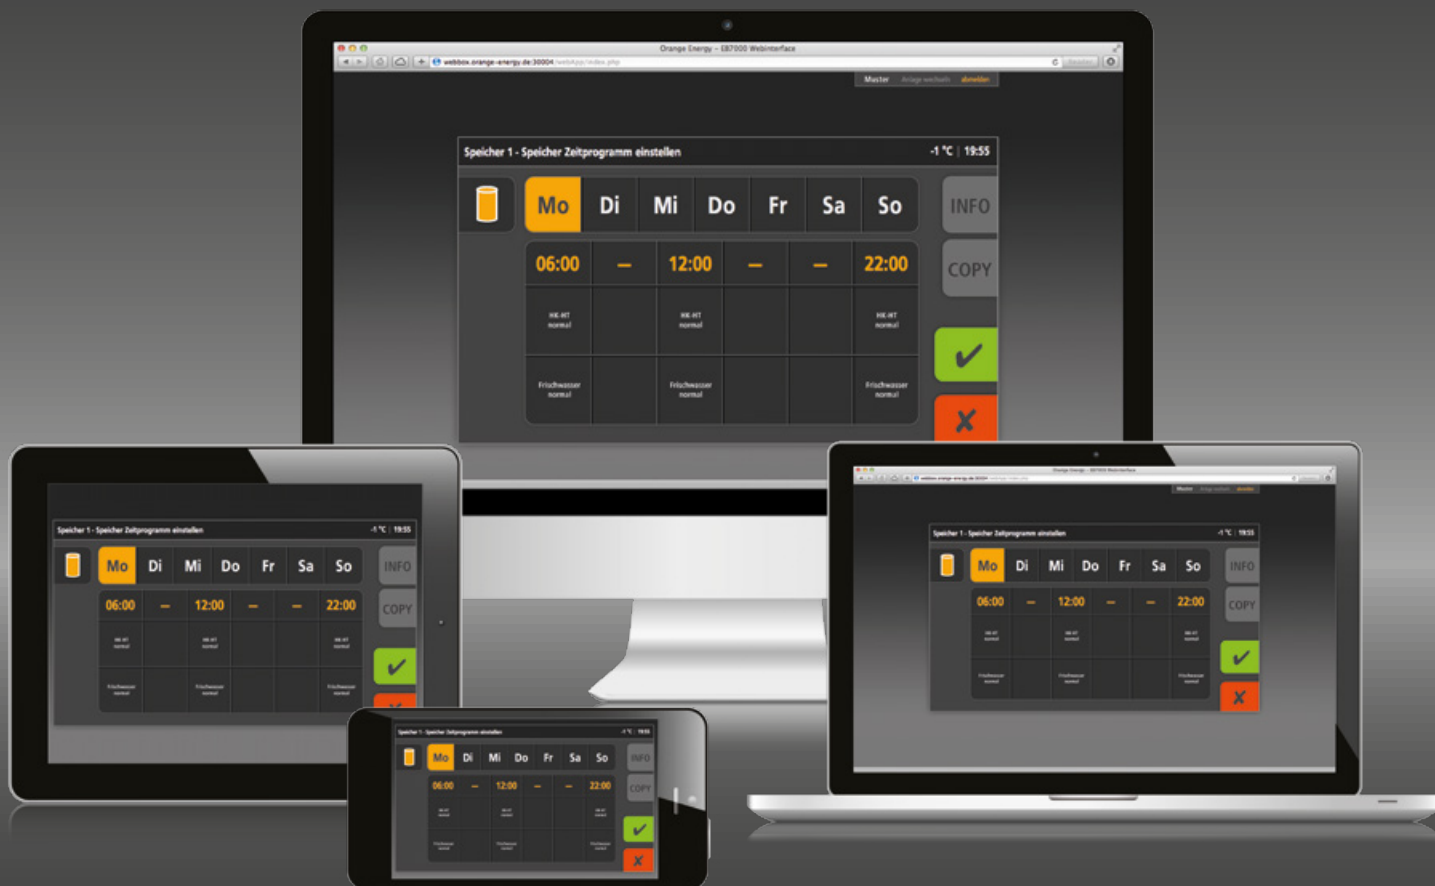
Orange Energy – EB7000 Webinterface

webbox.orange-energy.de:30004/webApp/index.php

Muster Anlage wechseln abmelden

Speicher 1 - Speicher Zeitprogramm einstellen -1 °C | 19:55

Mo Di Mi Do Fr Sa So

INFO

COPY

| 06:00 | – | 12:00 | – | – | 22:00 |
|---|---|---|---|---|---|
| HK-HT normal | | HK-HT normal | | | HK-HT normal |
| Frischwasser normal | | Frischwasser normal | | | Frischwasser normal |

✔

✘

Speicher 1 - Speicher Zeitprogramm einstellen -1 °C | 19:55

Mo Di Mi Do Fr Sa So

INFO

COPY

| 06:00 | – | 12:00 | – | – | 22:00 |
|---|---|---|---|---|---|
| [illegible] | | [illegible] | | | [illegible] |
| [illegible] | | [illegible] | | | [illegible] |

✔

Speicher 1 - Speicher Zeitprogramm einstellen -1 °C | 19:55

Mo Di Mi Do Fr Sa So

INFO

COPY

| 06:00 | – | 12:00 | – | – | 22:00 |
|---|---|---|---|---|---|
| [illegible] | | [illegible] | | | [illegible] |
| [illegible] | | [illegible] | | | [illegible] |

✔

✘

Speicher 1 - Speicher Zeitprogramm einstellen -1 °C | 19:55

Mo Di Mi Do Fr Sa So

INFO

COPY

| 06:00 | – | 12:00 | – | – | 22:00 |
|---|---|---|---|---|---|
| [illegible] | | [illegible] | | | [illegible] |
| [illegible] | | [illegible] | | | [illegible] |

✔

✘